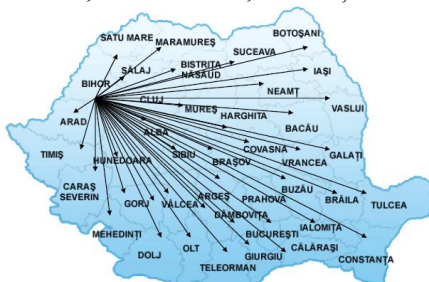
SATU MARE
MARAMUREŞ
BOTOŞANI
SUCEAVA
BIHOR
SĂLAJ
BISTRIŢA NĂSĂUD
IAŞI
NEAMŢ
CLUJ
ARAD
MUREŞ
VASLUI
HARGHITA
BACĂU
ALBA
COVASNA
TIMIŞ
HUNEDOARA
SIBIU
BRAŞOV
VRANCEA
GALAŢI
CARAŞ SEVERIN
ARGEŞ
BUZĂU
BRĂILA
GORJ
VÂLCEA
PRAHOVA
TULCEA
DÂMBOVIŢA
IALOMIŢA
MEHEDINŢI
BUCUREŞTI
OLT
CĂLĂRAŞI
DOLJ
GIURGIU
CONSTANŢA
TELEORMAN